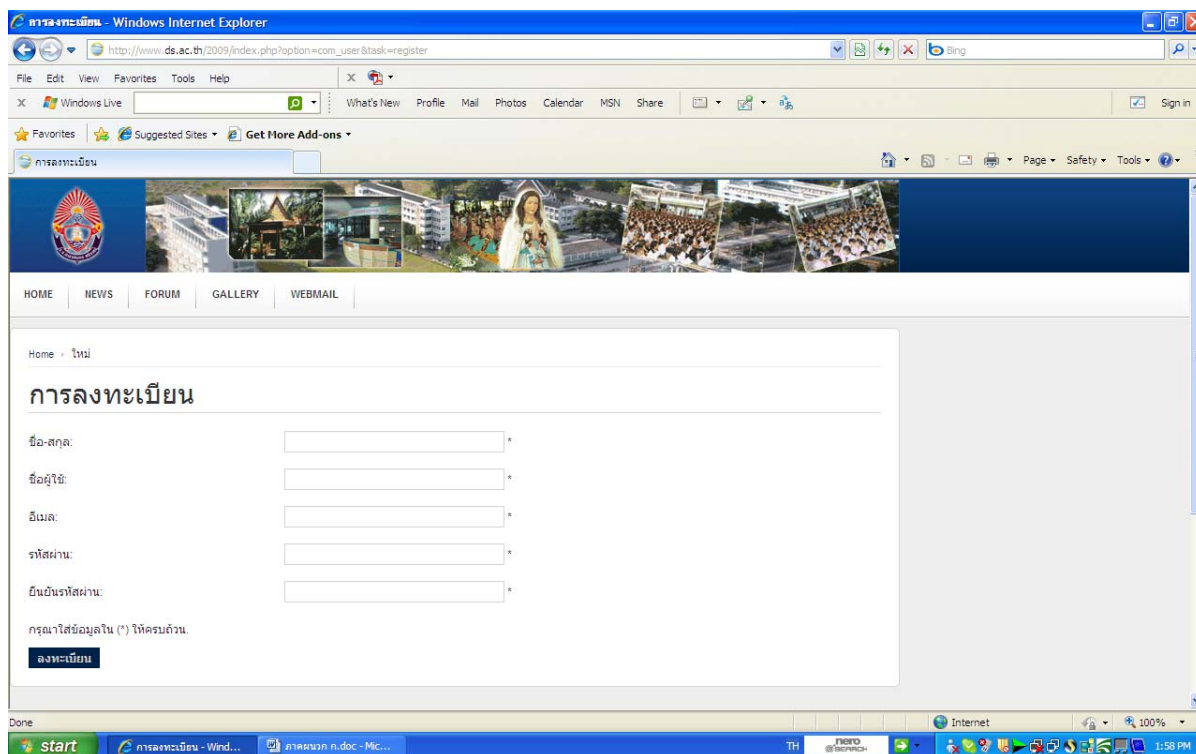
การลงทะเบียน - Windows Internet Explorer

http://www.ds.ac.th/2009/index.php?option=com_user&task=register

Bing

File Edit View Favorites Tools Help

Windows Live What's New Profile Mail Photos Calendar MSN Share Sign in

Favorites Suggested Sites Get More Add-ons

การลงทะเบียน

Page Safety Tools

HOME NEWS FORUM GALLERY WEBMAIL

Home › ใหม่

การลงทะเบียน

ชื่อ-สกุล: *

ชื่อผู้ใช้: *

อีเมล: *

รหัสผ่าน: *

ยืนยันรหัสผ่าน: *

กรุณาใส่ข้อมูลใน (*) ให้ครบถ้วน.

ลงทะเบียน

Done

Internet

100%

start การลงทะเบียน - Wind... ภาคผนวก ก.doc - Mic...

TH nero SEARCH

1:58 PM